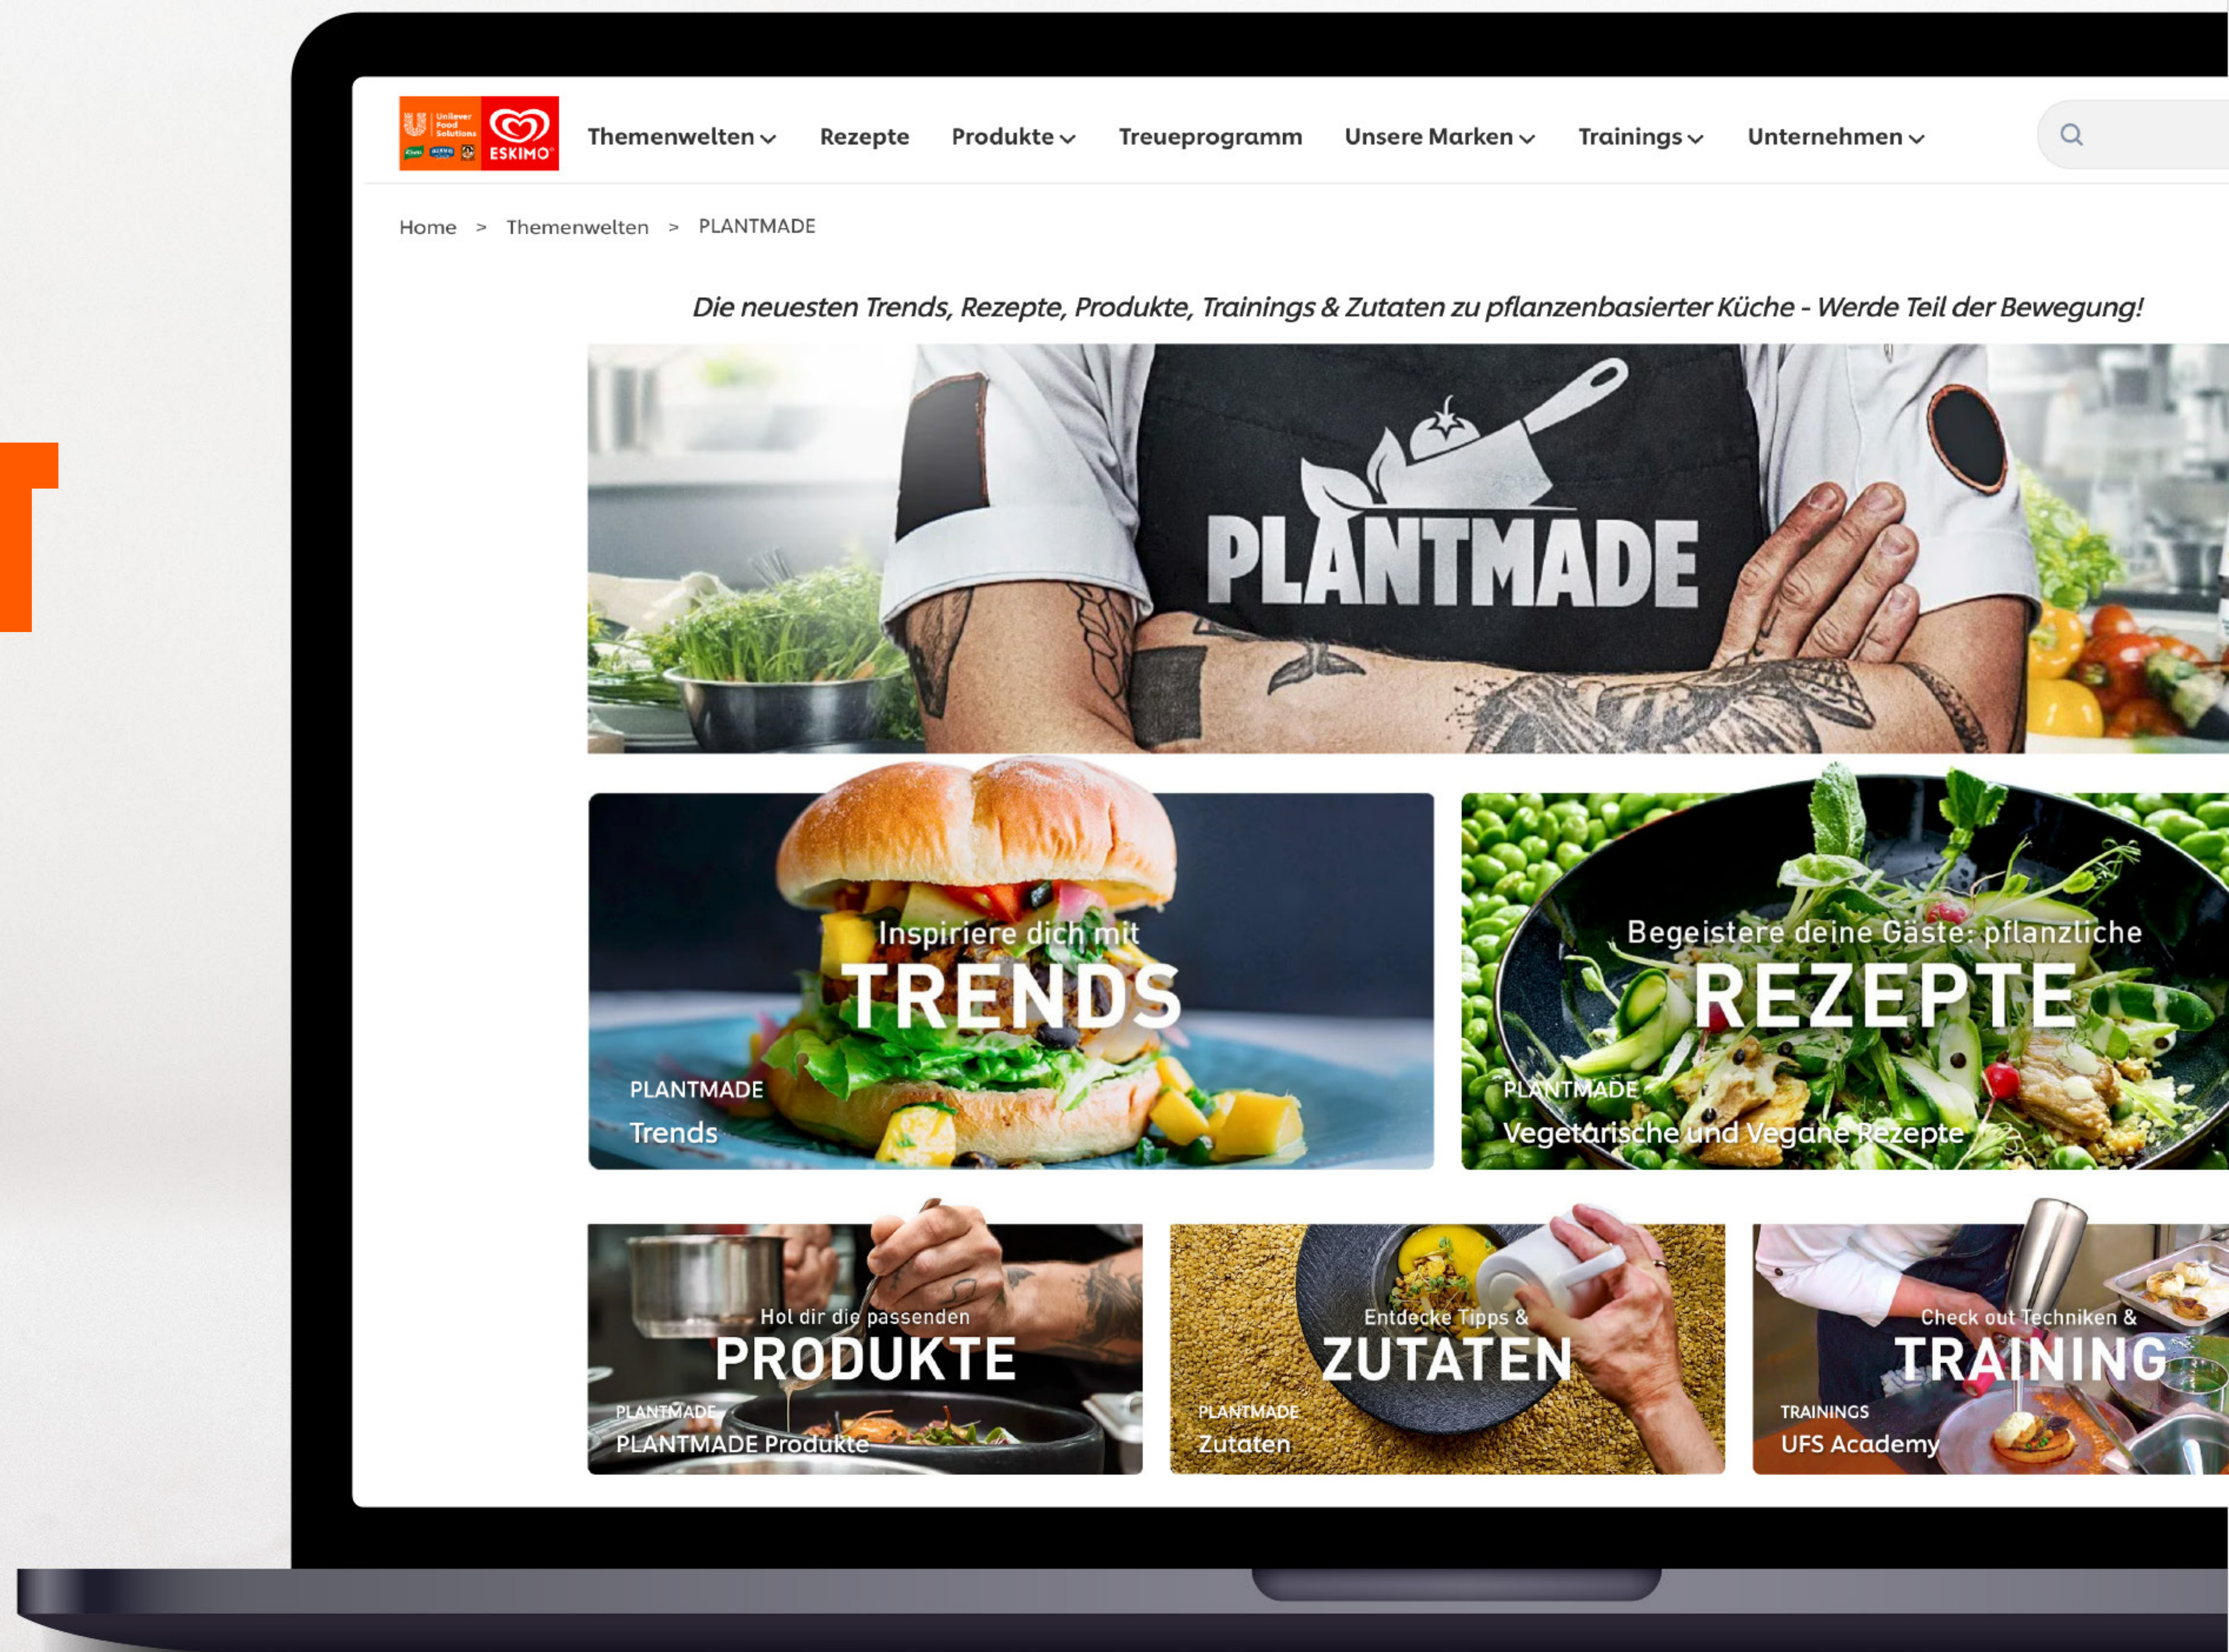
Unilever Food Solutions ESKIMO

Themenwelten Rezepte Produkte Treueprogramm Unsere Marken Trainings Unternehmen

Home > Themenwelten > PLANTMADE

Die neuesten Trends, Rezepte, Produkte, Trainings & Zutaten zu pflanzenbasierter Küche - Werde Teil der Bewegung!

PLANTMADE

Inspiriere dich mit
TRENDS
PLANTMADE
Trends

Begeistere deine Gäste: pflanzliche
REZEPTE
PLANTMADE
Vegetarische und Vegane Rezepte

Hol dir die passenden
PRODUKTE
PLANTMADE
PLANTMADE Produkte

Entdecke Tipps &
ZUTATEN
PLANTMADE
Zutaten

Check out Techniken &
TRAINING
TRAININGS
UFS Academy